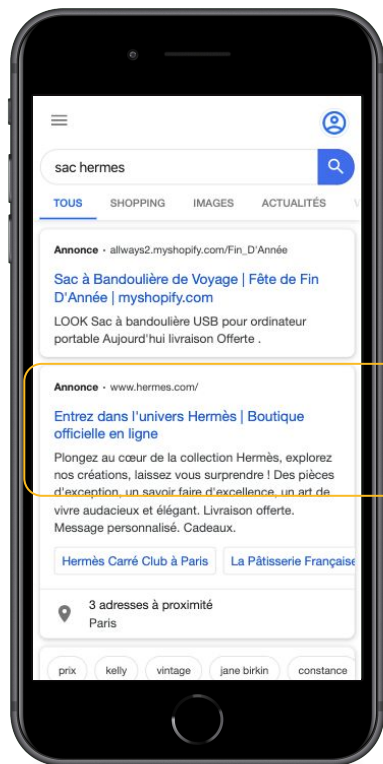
sac hermes

TOUS SHOPPING IMAGES ACTUALITÉS

Annonce · allways2.myshopify.com/Fin_D'Année

Sac à Bandoulière de Voyage | Fête de Fin D'Année | myshopify.com

LOOK Sac à bandoulière USB pour ordinateur portable Aujourd'hui livraison Offerte .

Annonce · www.hermes.com/

Entrez dans l'univers Hermès | Boutique officielle en ligne

Plongez au cœur de la collection Hermès, explorez nos créations, laissez vous surprendre ! Des pièces d'exception, un savoir faire d'excellence, un art de vivre audacieux et élégant. Livraison offerte. Message personnalisé. Cadeaux.

Hermès Carré Club à Paris

La Pâtisserie Française

3 adresses à proximité
Paris

prix kelly vintage jane birkin constance